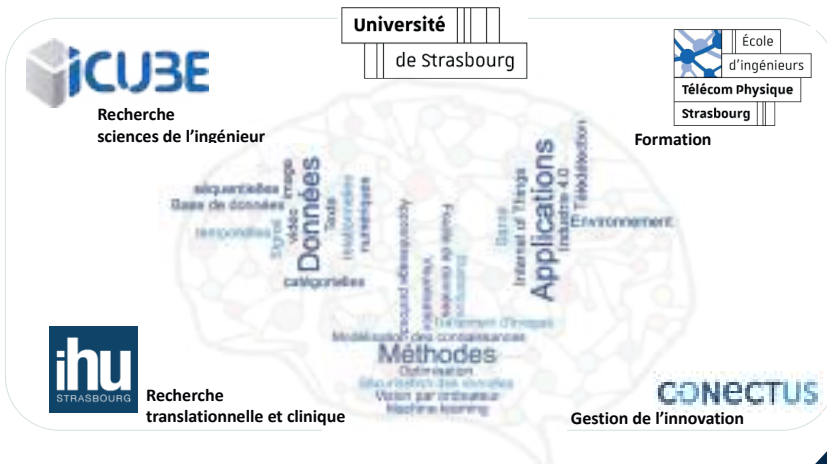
Université
de Strasbourg

iCUBE
Recherche
sciences de l'ingénieur

École
d'ingénieurs
Télécom Physique
Strasbourg
Formation

séquentielles
Base de données
temporelles
Signal
Vidéo
Image
Données
Texte
Multimodales
numériques
catégorielles

Applications
Internet of Things
Santé
Industrie 4.0
Télédétection
Environnement

Méthodes
Modélisation des connaissances
Traitement d'images
Optimisation
Vision par ordinateur
Machine learning

ihu
STRASBOURG
Recherche
translationnelle et clinique

CONECTUS
Gestion de l'innovation